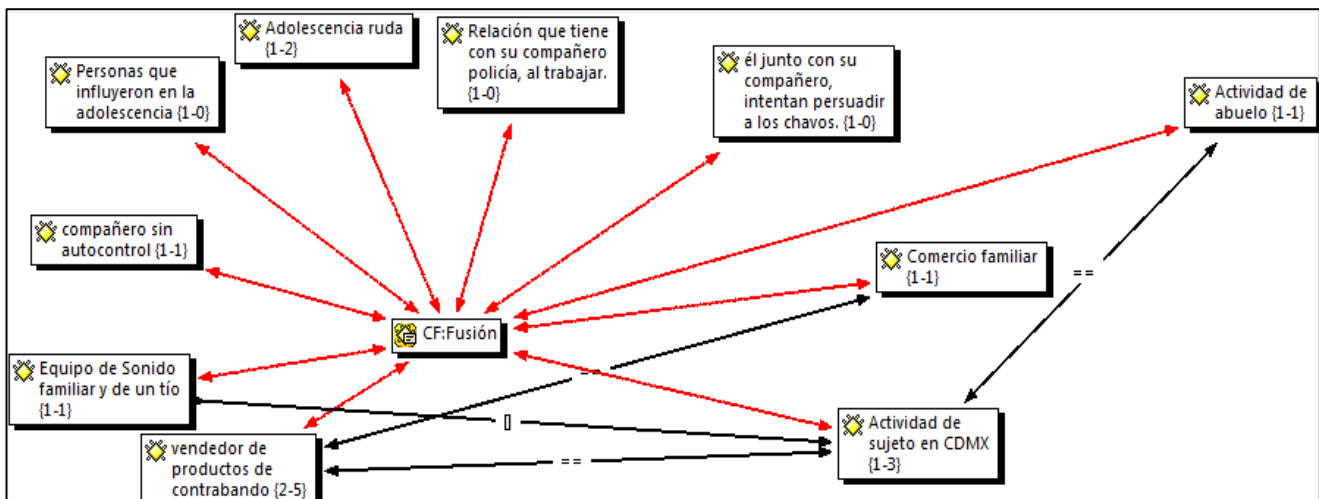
Adolescencia ruda {1-2}

Relación que tiene con su compañero policía, al trabajar. {1-0}

Personas que influyeron en la adolescencia {1-0}

él junto con su compañero, intentan persuadir a los chavos. {1-0}

Actividad de abuelo {1-1}

compañero sin autocontrol {1-1}

Comercio familiar {1-1}

==

CF:Fusión

Equipo de Sonido familiar y de un tío {1-1}

[]

Actividad de sujeto en CDMX {1-3}

vendedor de productos de contrabando {2-5}

==